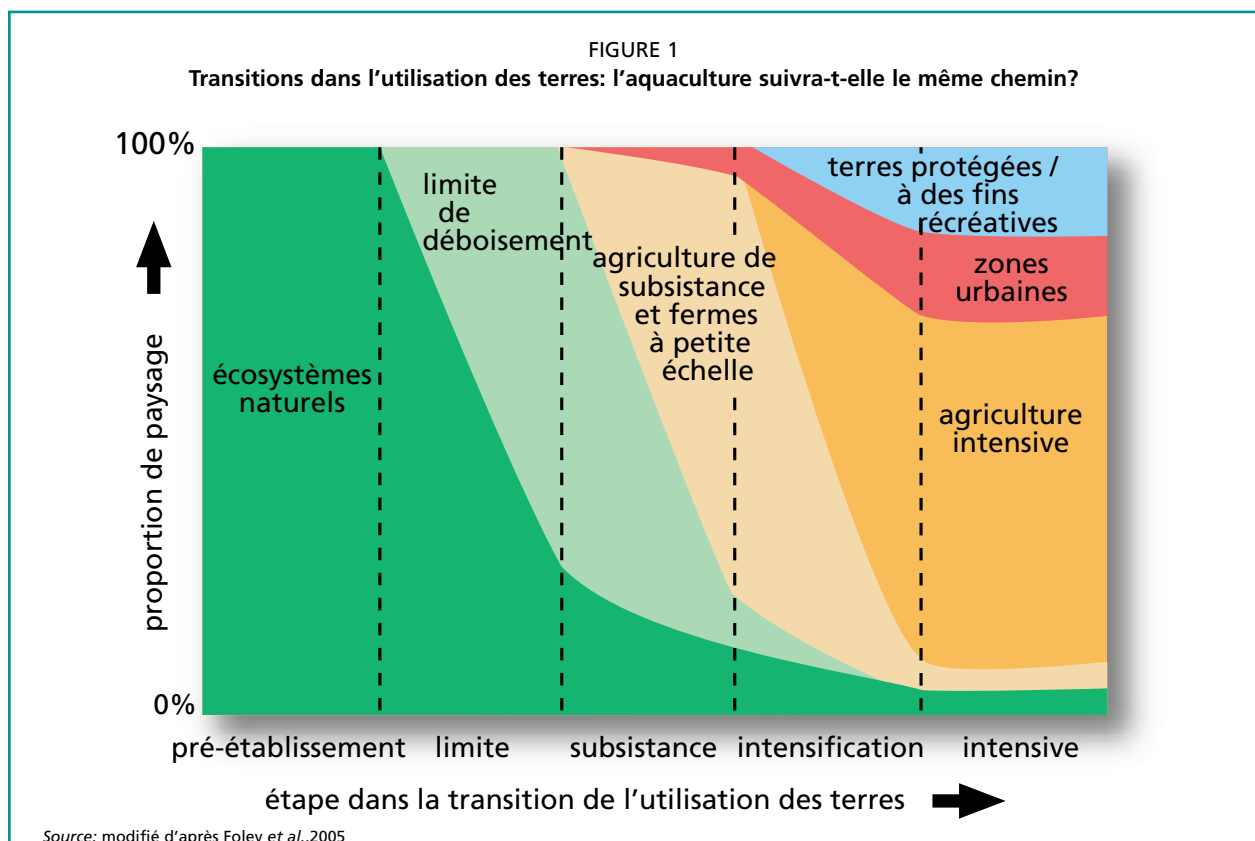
FIGURE 1
Transitions dans l'utilisation des terres: l'aquaculture suivra-t-elle le même chemin?

100%

0%

proportion de paysage

écosystèmes naturels

limite de déboisement

agriculture de subsistance et fermes à petite échelle

terres protégées / à des fins récréatives

zones urbaines

agriculture intensive

pré-établissement limite subsistance intensification intensive

étape dans la transition de l'utilisation des terres

Source: modifié d'après Foley et al.,2005